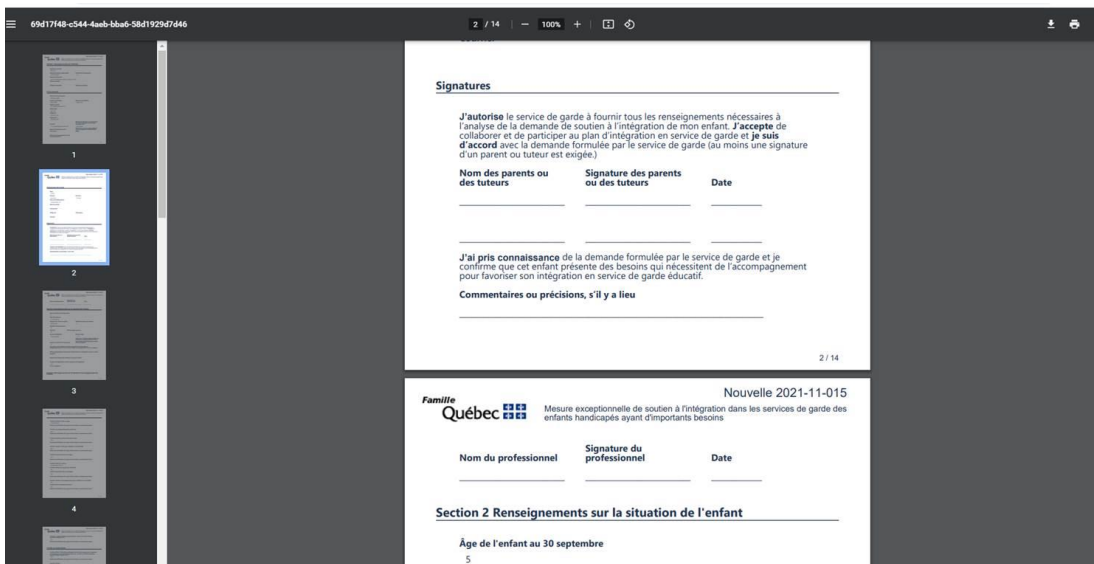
69d17f48-c544-4aeb-bba6-58d1929d7d46

2 / 14 | — 100% + |

1

2

3

4

Signatures

J'autorise le service de garde à fournir tous les renseignements nécessaires à l'analyse de la demande de soutien à l'intégration de mon enfant. J'accepte de collaborer et de participer au plan d'intégration en service de garde et je suis d'accord avec la demande formulée par le service de garde (au moins une signature d'un parent ou tuteur est exigée.)

Nom des parents ou des tuteurs

Signature des parents ou des tuteurs

Date

J'ai pris connaissance de la demande formulée par le service de garde et je confirme que cet enfant présente des besoins qui nécessitent de l'accompagnement pour favoriser son intégration en service de garde éducatif.

Commentaires ou précisions, s'il y a lieu

2 / 14

Famille Québec

Nouvelle 2021-11-015

Mesure exceptionnelle de soutien à l'intégration dans les services de garde des enfants handicapés ayant d'importants besoins

Nom du professionnel

Signature du professionnel

Date

Section 2 Renseignements sur la situation de l'enfant

Âge de l'enfant au 30 septembre

5